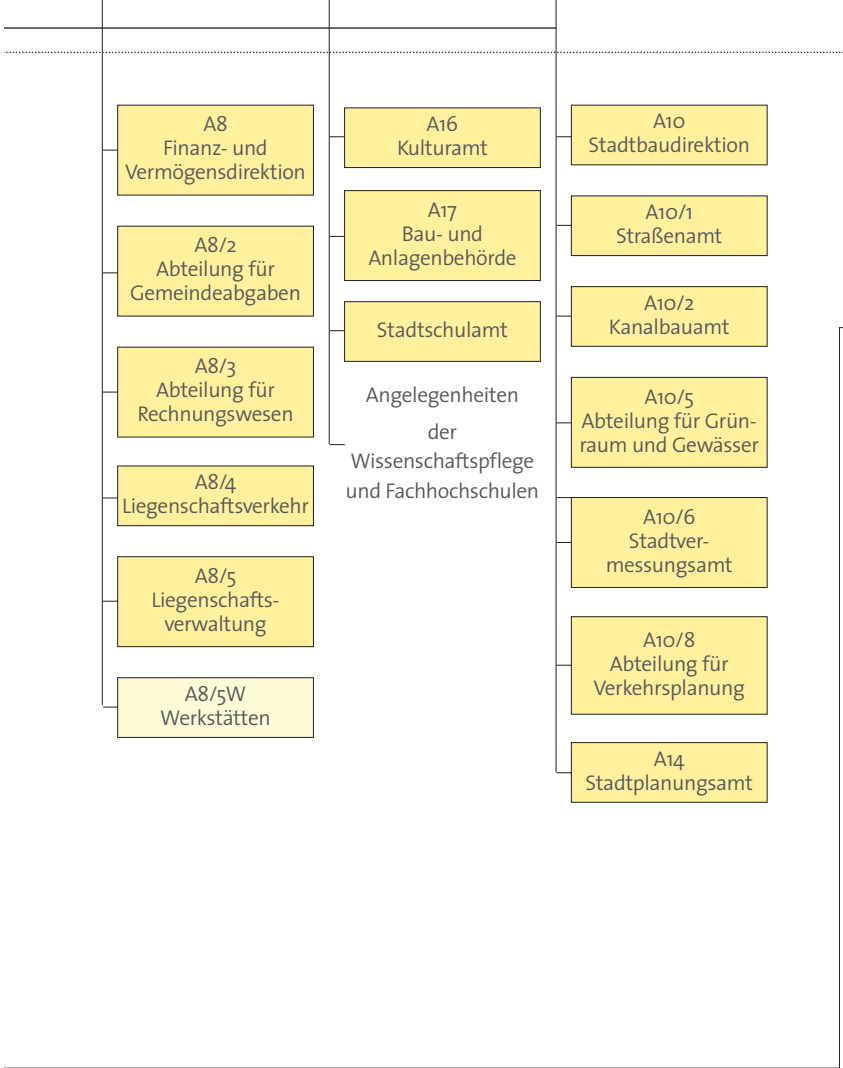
A8
Finanz- und Vermögensdirektion

A8/2
Abteilung für Gemeindeabgaben

A8/3
Abteilung für Rechnungswesen

A8/4
Liegenschaftsverkehr

A8/5
Liegenschaftsverwaltung

A8/5W
Werkstätten

A16
Kulturamt

A17
Bau- und Anlagenbehörde

Stadtschulamt

Angelegenheiten der Wissenschaftspflege und Fachhochschulen

A10
Stadtbaudirektion

A10/1
Straßenamt

A10/2
Kanalbauamt

A10/5
Abteilung für Grünraum und Gewässer

A10/6
Stadtvermessungsamt

A10/8
Abteilung für Verkehrsplanung

A14
Stadtplanungsamt